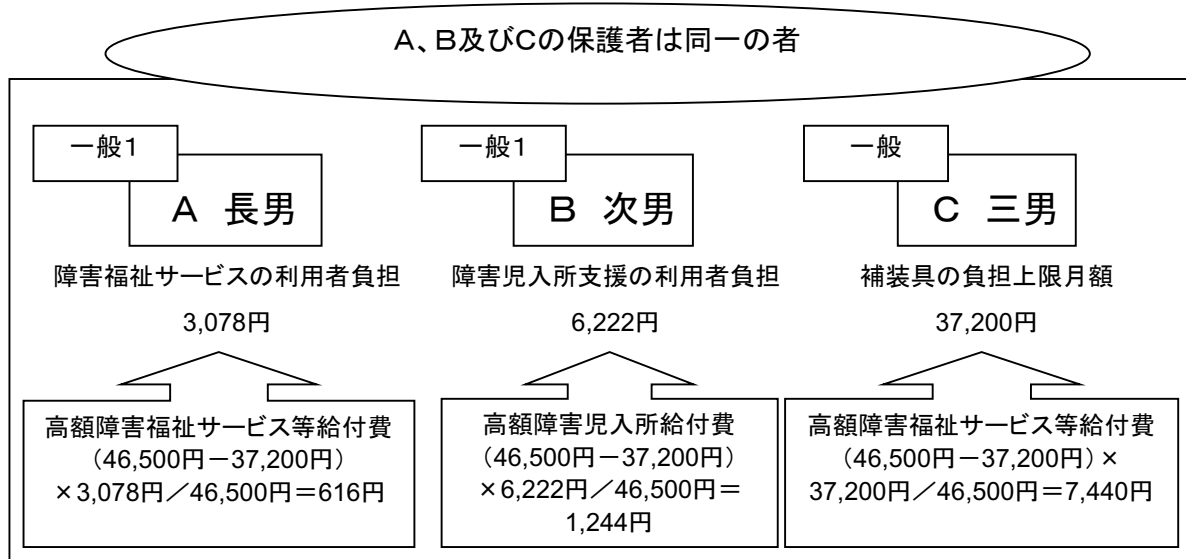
A、B及びCの保護者は同一の者

一般1

A 長男

障害福祉サービスの利用者負担

3,078円

高額障害福祉サービス等給付費
（46,500円－37,200円）
×3,078円／46,500円＝616円

一般1

B 次男

障害児入所支援の利用者負担

6,222円

高額障害児入所給付費
（46,500円－37,200円）
×6,222円／46,500円＝1,244円

一般

C 三男

補装具の負担上限月額

37,200円

高額障害福祉サービス等給付費
（46,500円－37,200円）×37,200円／46,500円＝7,440円